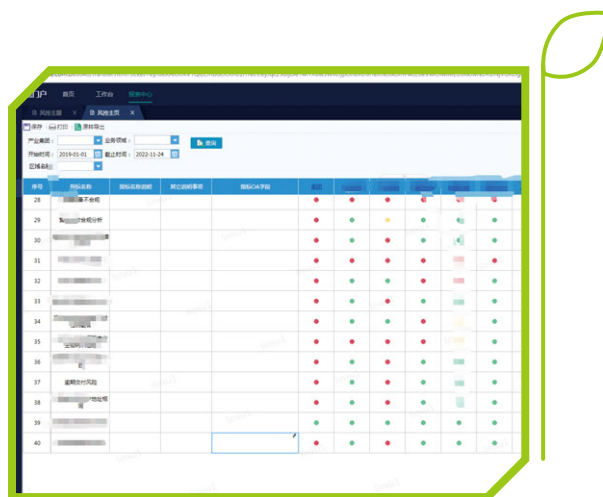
门户 首页 工作台 报表中心

风险主题 风险主页

保存 打印 原样导出

产业集团: 业务领域:

开始时间: 2019-01-01 截止时间: 2022-11-24

查询

| 序号 | 指标名称 | 指标名称说明 | 其它说明事项 | 指标OA字段 |
|---|---|---|---|---|
| 28 | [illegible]喜不合规 | | | |
| 29 | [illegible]合规分析 | | | |
| 30 | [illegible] | | | |
| 31 | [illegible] | | | |
| 32 | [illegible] | | | |
| 33 | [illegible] | | | |
| 34 | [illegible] | | | |
| 35 | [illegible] | | | |
| 36 | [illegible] | | | |
| 37 | 逾期支付风险 | | | |
| 38 | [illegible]地址预 | | | |
| 39 | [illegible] | | | |
| 40 | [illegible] | | | |